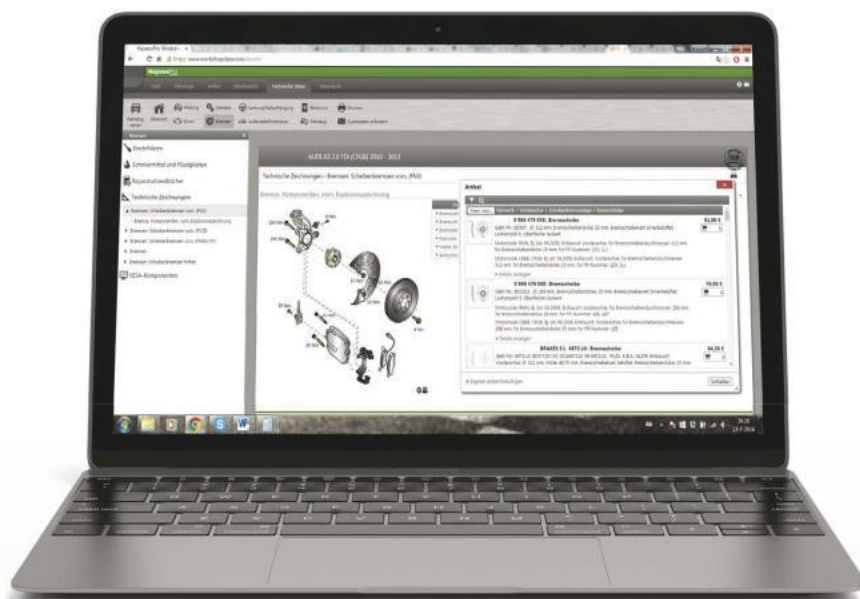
Einstellwerte

Schmiermittel und Füllmengen

Reparaturhandbücher

Technische Zeichnungen

Bremsen: Scheibenbremsen vorn (PR0)

Bremsen: Komponenten vom Explosionszeichnung

Bremsen: Scheibenbremsen vorn (PC0)

Bremsen: Scheibenbremsen hinten

Bremsen

Bremsen: Umdrehbremsen hinter

VESA-Komponenten

AUDI A3 2.0 TDI (F3GB) 2010 - 2013

Technische Zeichnungen - Bremsen: Scheibenbremsen vorn (PR0)

Bremsen: Komponenten vom Explosionszeichnung

Artikel

0 986 479 058: Bremsscheibe

91,48 €

0 986 479 088: Bremsscheibe

78,00 €

BFA655 51: Bremsscheibe

64,25 €

Schließen